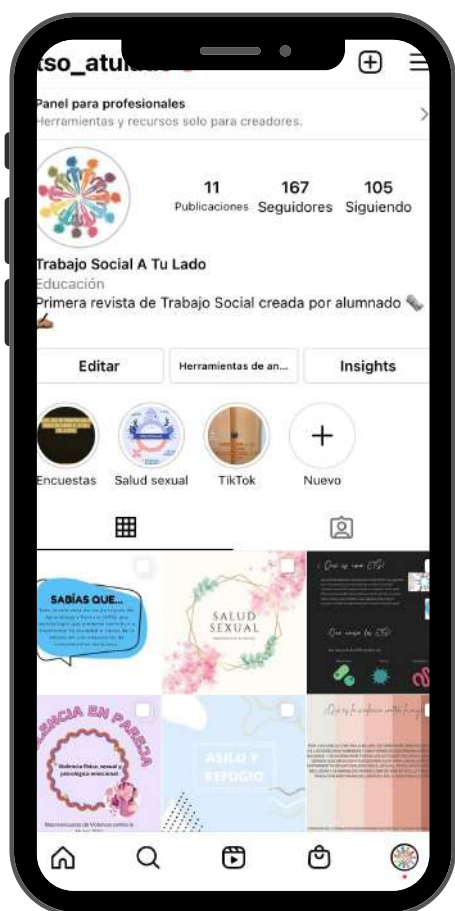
tso_atulad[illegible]

Panel para profesionales
Herramientas y recursos solo para creadores.

11 Publicaciones
167 Seguidores
105 Siguiendo

Trabajo Social A Tu Lado
Educación
Primera revista de Trabajo Social creada por alumnado

Editar
Herramientas de an...
Insights

Encuestas
Salud sexual
TikTok
Nuevo

SABÍAS QUE...

SALUD SEXUAL

¿Qué es una ETS?
¿Qué causa las ETS?

VIOLENCIA EN PAREJA
Violencia física, sexual y psicológica emocional

ASILO Y REFUGIO

¿Qué es la violencia contra la mujer?